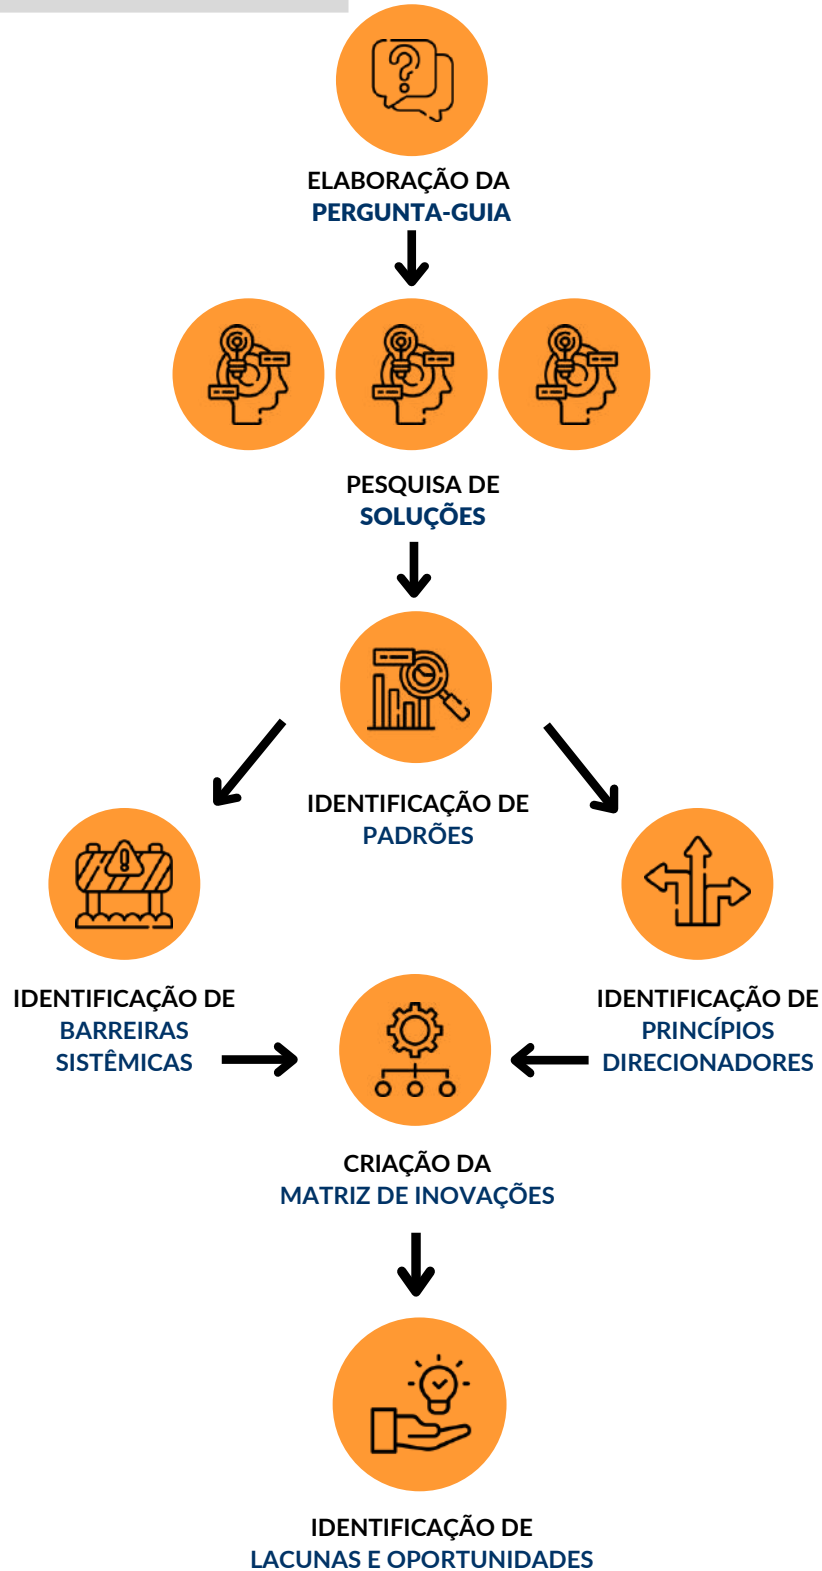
ELABORAÇÃO DA
PERGUNTA-GUIA

PESQUISA DE
SOLUÇÕES

IDENTIFICAÇÃO DE
PADRÕES

IDENTIFICAÇÃO DE
BARREIRAS
SISTÊMICAS

IDENTIFICAÇÃO DE
PRINCÍPIOS
DIRECIONADORES

CRIAÇÃO DA
MATRIZ DE INOVAÇÕES

IDENTIFICAÇÃO DE
LACUNAS E OPORTUNIDADES